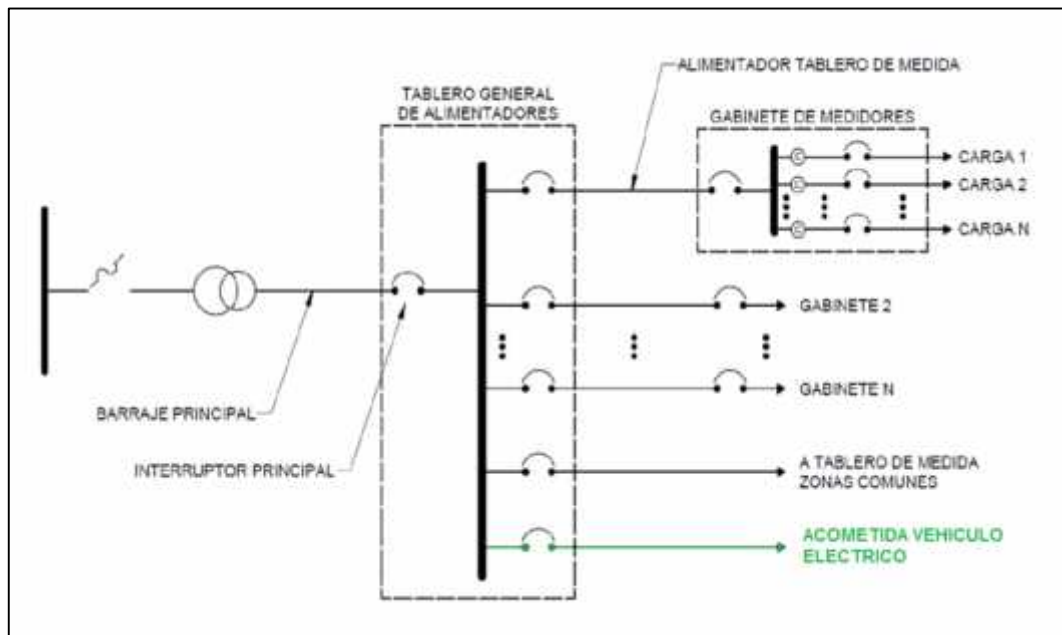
ALIMENTADOR TABLERO DE MEDIDA

TABLERO GENERAL DE ALIMENTADORES

GABINETE DE MEDIDORES

C

C

C

CARGA 1

CARGA 2

CARGA N

GABINETE 2

GABINETE N

BARRAJE PRINCIPAL

INTERRUPTOR PRINCIPAL

A TABLERO DE MEDIDA ZONAS COMUNES

ACOMETIDA VEHICULO ELECTRICO